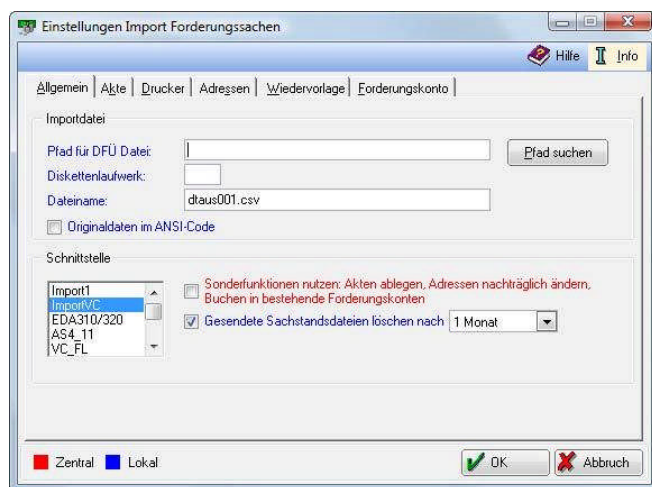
Einstellungen Import Forderungssachen

Hilfe Info

Allgemein | Akte | Drucker | Adressen | Wiedervorlage | Forderungskonto

Importdatei

Pfad für DFÜ Datei:

Pfad suchen

Diskettenlaufwerk:

Dateiname: dtaus001.csv

Originaldaten im ANSI-Code

Schnittstelle

Import1
ImportVC
EDA310/320
AS4_11
VC_FL

Sonderfunktionen nutzen: Akten ablegen, Adressen nachträglich ändern, Buchen in bestehende Forderungskonten

Gesendete Sachstandsdateien löschen nach 1 Monat

Zentral Lokal

OK Abbruch